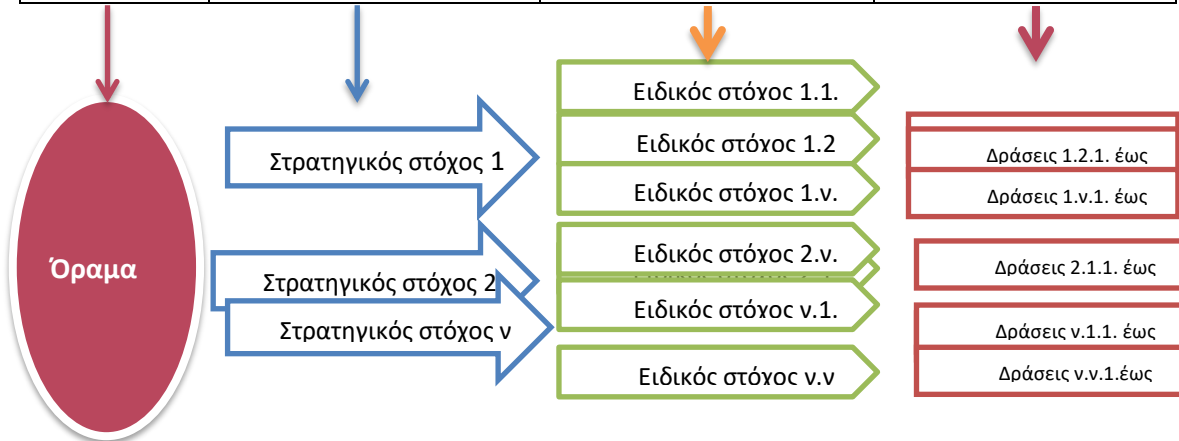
Όραμα

Στρατηγικός στόχος 1

Στρατηγικός στόχος 2

Στρατηγικός στόχος ν

Ειδικός στόχος 1.1.

Ειδικός στόχος 1.2

Ειδικός στόχος 1.ν.

Ειδικός στόχος 2.ν.

Ειδικός στόχος ν.1.

Ειδικός στόχος ν.ν

Δράσεις 1.2.1. έως

Δράσεις 1.ν.1. έως

Δράσεις 2.1.1. έως

Δράσεις ν.1.1. έως

Δράσεις ν.ν.1.έως